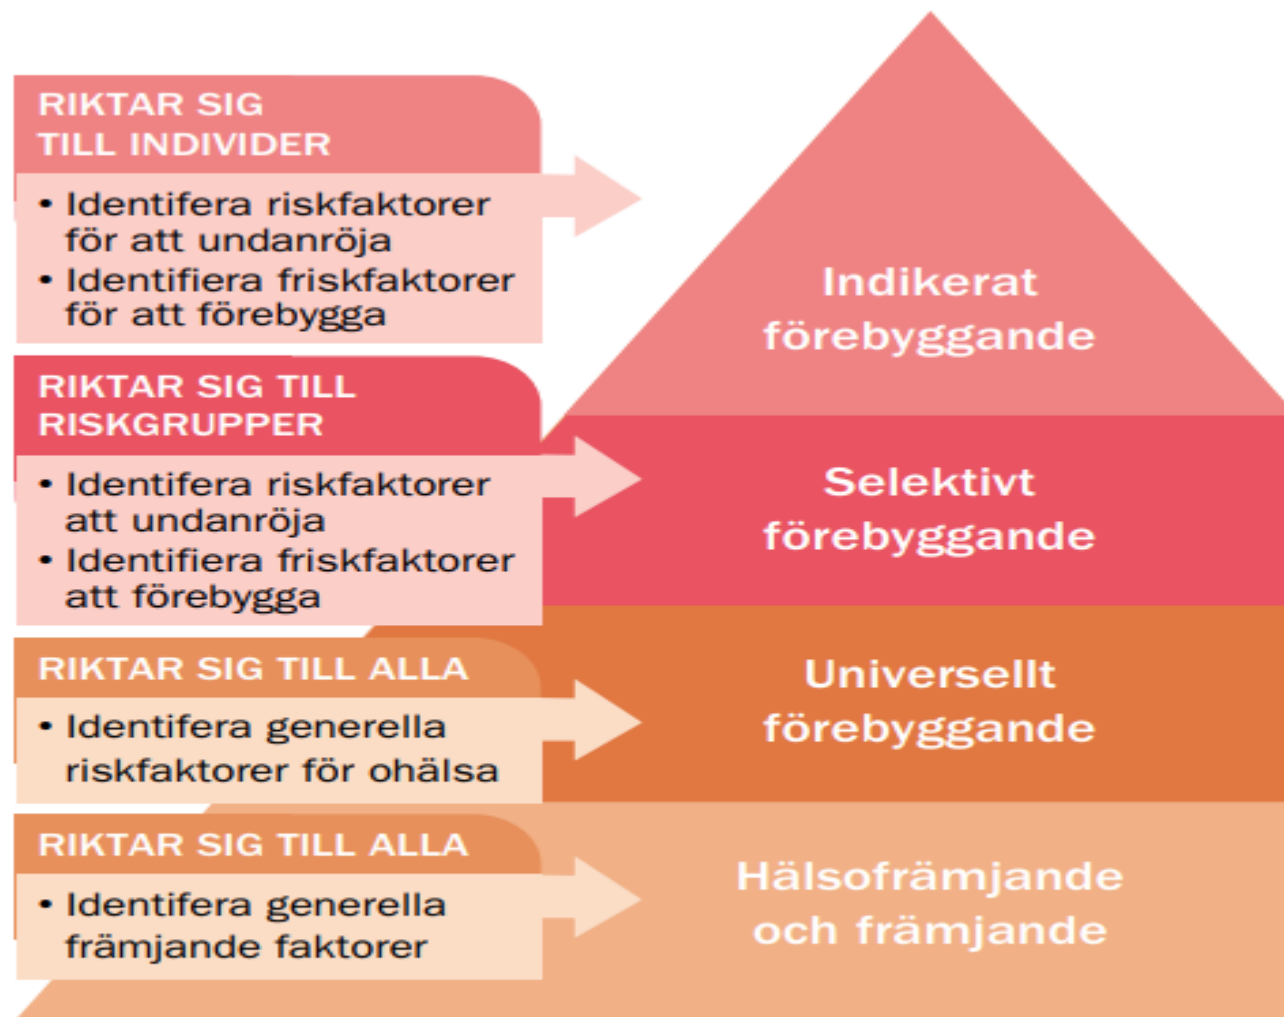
RIKTAR SIG TILL INDIVIDER

• Identifera riskfaktorer för att undanröja
• Identifiera friskfaktorer för att förebygga

Indikerat förebyggande

RIKTAR SIG TILL RISKGRUPPER

• Identifera riskfaktorer att undanröja
• Identifiera friskfaktorer att förebygga

Selektivt förebyggande

RIKTAR SIG TILL ALLA

• Identifera generella riskfaktorer för ohälsa

Universellt förebyggande

RIKTAR SIG TILL ALLA

• Identifera generella främjande faktorer

Hälsofrämjande och främjande